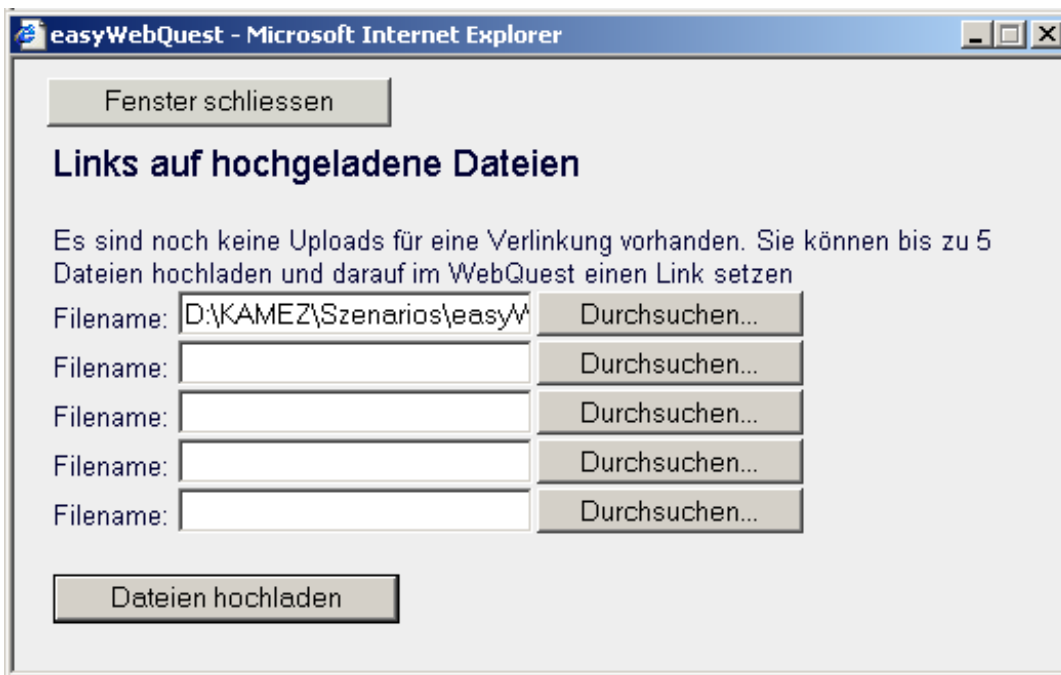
easyWebQuest - Microsoft Internet Explorer

Fenster schliessen

Links auf hochgeladene Dateien

Es sind noch keine Uploads für eine Verlinkung vorhanden. Sie können bis zu 5 Dateien hochladen und darauf im WebQuest einen Link setzen

Filename: D:\KAMEZ\Szenarios\easyW Durchsuchen...
Filename: Durchsuchen...
Filename: Durchsuchen...
Filename: Durchsuchen...
Filename: Durchsuchen...

Dateien hochladen